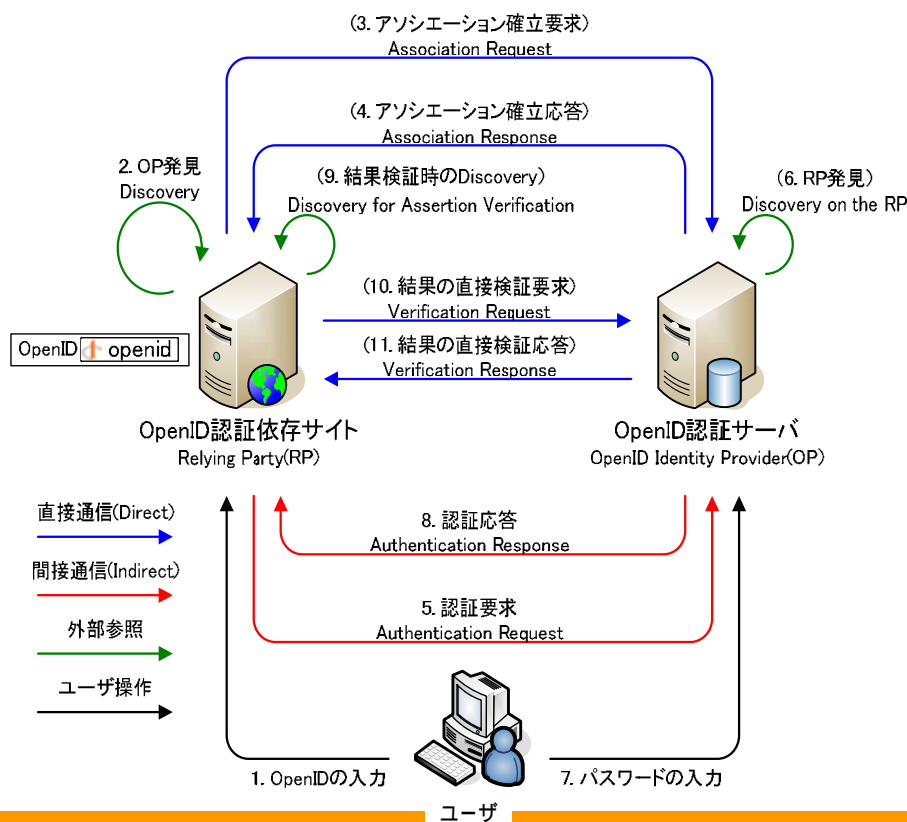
(3. アソシエーション確立要求)
Association Request

(4. アソシエーション確立応答)
Association Response

2. OP発見
Discovery

(9. 結果検証時のDiscovery)
Discovery for Assertion Verification

(6. RP発見)
Discovery on the RP

(10. 結果の直接検証要求)
Verification Request

(11. 結果の直接検証応答)
Verification Response

OpenID openid

OpenID認証依存サイト
Relying Party(RP)

OpenID認証サーバ
OpenID Identity Provider(OP)

直接通信(Direct)

間接通信(Indirect)

外部参照

ユーザ操作

8. 認証応答
Authentication Response

5. 認証要求
Authentication Request

1. OpenIDの入力

7. パスワードの入力

ユーザ